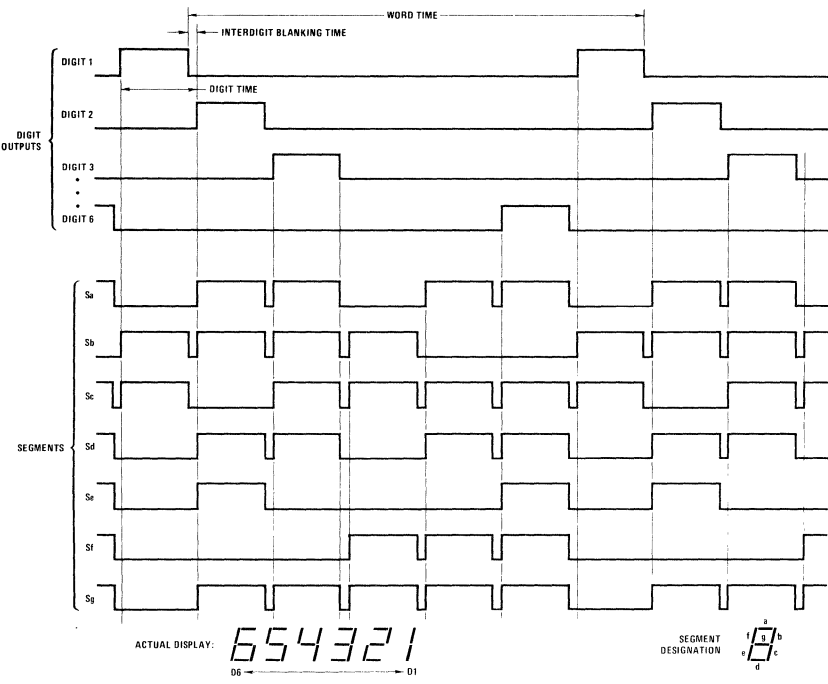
WORD TIME

INTERDIGIT BLANKING TIME

DIGIT 1

DIGIT TIME

DIGIT 2

DIGIT OUTPUTS

DIGIT 3

•
•
•

DIGIT 6

Sa

Sb

Sc

SEGMENTS

Sd

Se

Sf

Sg

ACTUAL DISPLAY: 654321

D6 D1

SEGMENT DESIGNATION

a
f g b
e c
d